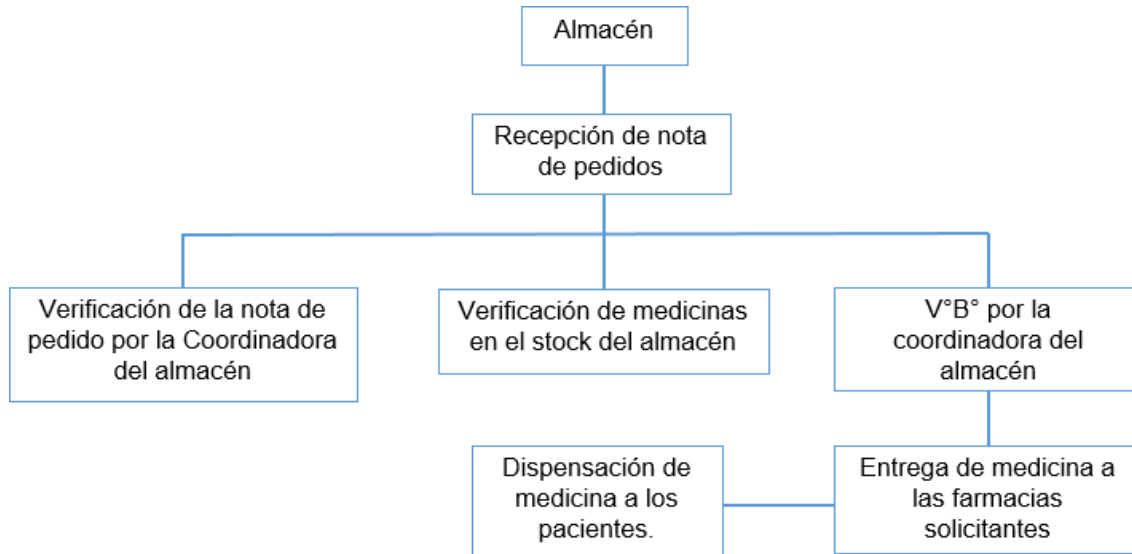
Almacén

Recepción de nota de pedidos

Verificación de la nota de pedido por la Coordinadora del almacén

Verificación de medicinas en el stock del almacén

V°B° por la coordinadora del almacén

Entrega de medicina a las farmacias solicitantes

Dispensación de medicina a los pacientes.